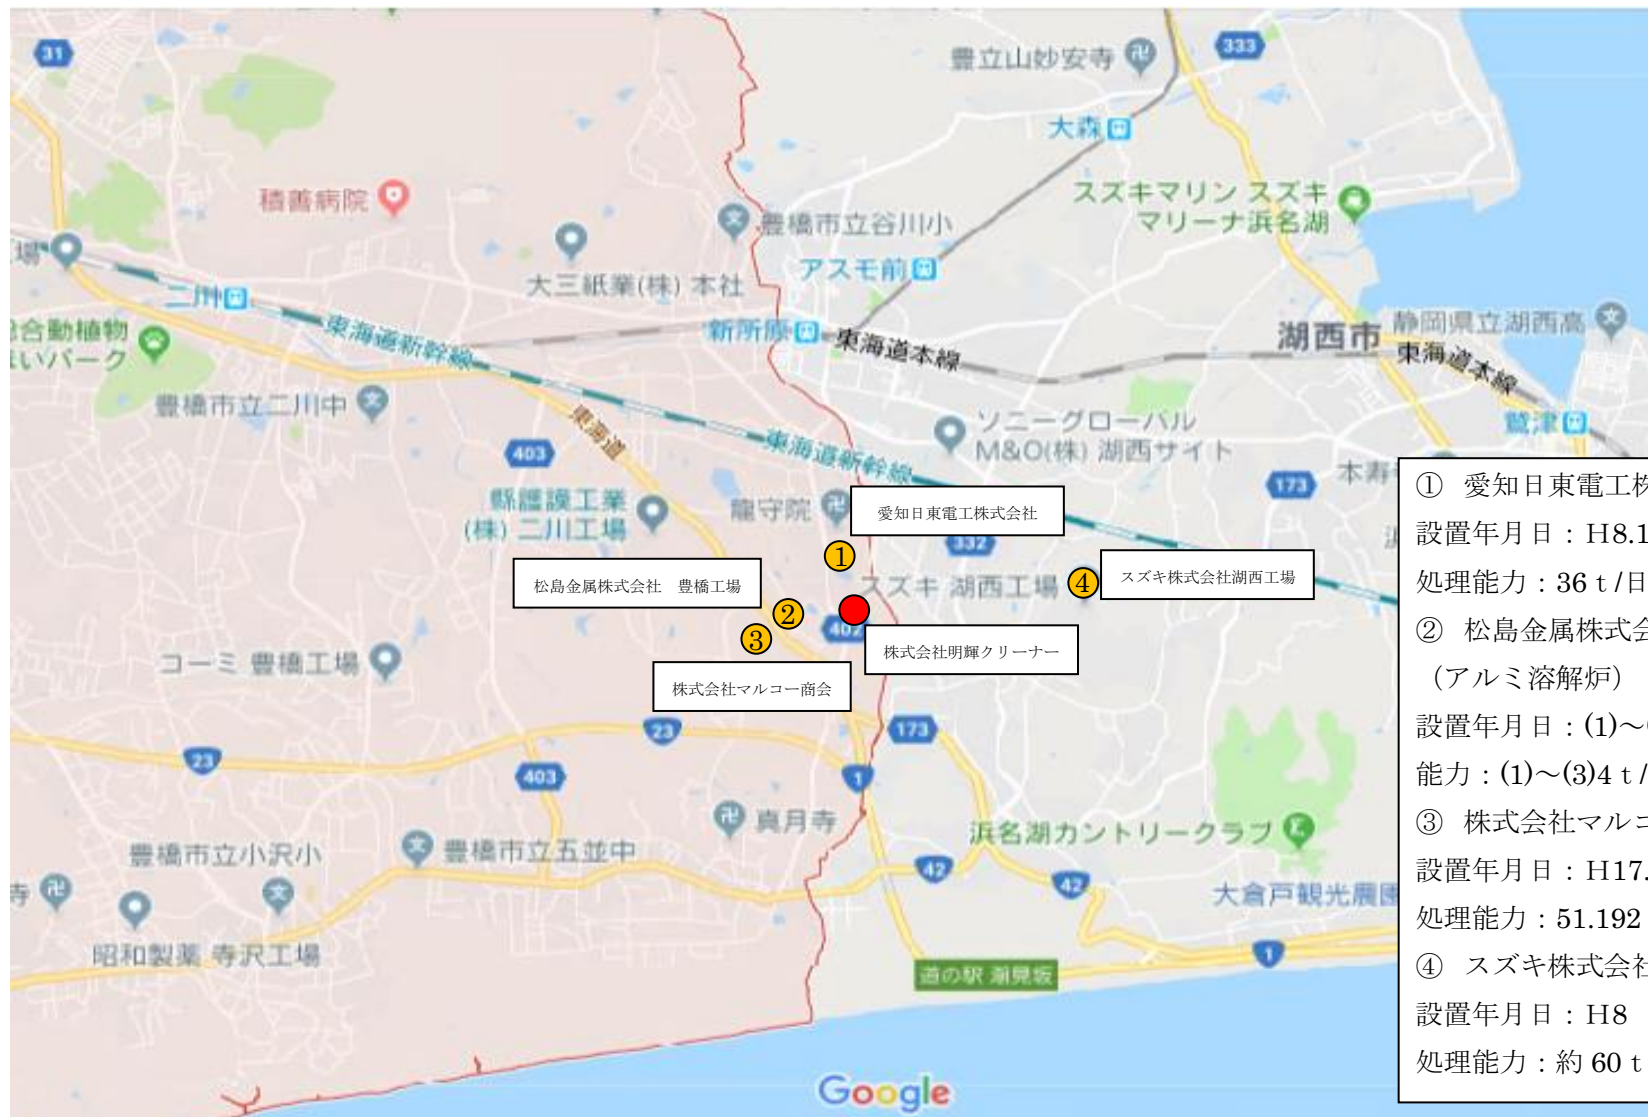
31
豊立山妙安寺
333
大森
積善病院
豊橋市立谷川小
スズキマリン スズキマリーナ浜名湖
場
大三紙業(株) 本社
アスモ前
二川
新所原
東海道本線
湖西市
静岡県立湖西高
東海道本線
合動植物
いパーク
東海道新幹線
豊橋市立二川中
東海道
東海道新幹線
ソニーグローバルM&O(株) 湖西サイト
鷲津
403
173
本寿
縣鐵護工業(株) 二川工場
龍守院
愛知日東電工株式会社
332
①
スズキ 湖西工場
④
スズキ株式会社湖西工場
松島金属株式会社　豊橋工場
②
③
402
株式会社明輝クリーナー
コーミ 豊橋工場
株式会社マルコー商会
23
173
23
403
1
真月寺
浜名湖カントリークラブ
豊橋市立小沢小
豊橋市立五並中
42
42
寺
大倉戸観光農園
昭和製薬 寺沢工場
1
道の駅 潮見坂
Google

① 愛知日東電工株
設置年月日：H8.1
処理能力：36 t / 日
② 松島金属株式会
（アルミ溶解炉）
設置年月日：(1)～
能力：(1)～(3)4 t /
③ 株式会社マルコ
設置年月日：H17.
処理能力：51.192
④ スズキ株式会社
設置年月日：H8
処理能力：約 60 t